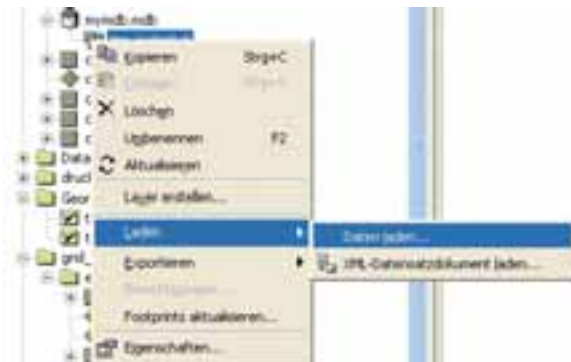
mymdb.mdb

Kopieren Strg+C

Einfügen Strg+V

Löschen

Umbenennen F2

Aktualisieren

Layer erstellen...

Laden...

Exportieren

Berechtigungen...

Footprints aktualisieren...

Eigenschaften...

Data

druc

Geor

grid_

Daten laden...

XML-Datensatzdokument laden...